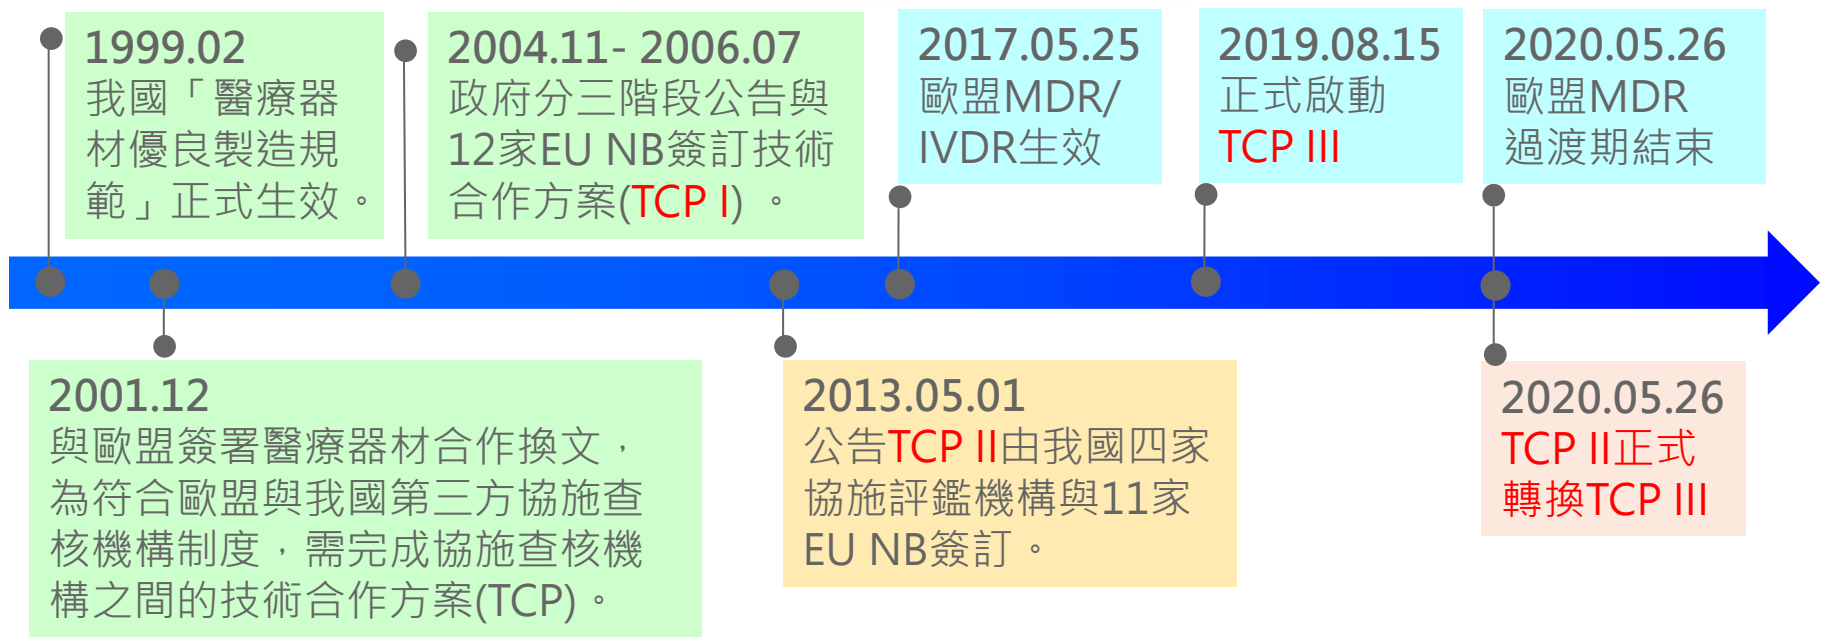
1999.02
我國「醫療器材優良製造規範」正式生效。

2004.11- 2006.07
政府分三階段公告與12家EU NB簽訂技術合作方案(TCP I) 。

2017.05.25
歐盟MDR/IVDR生效

2019.08.15
正式啟動TCP III

2020.05.26
歐盟MDR過渡期結束

2001.12
與歐盟簽署醫療器材合作換文，為符合歐盟與我國第三方協施查核機構制度，需完成協施查核機構之間的技術合作方案(TCP)。

2013.05.01
公告TCP II由我國四家協施評鑑機構與11家EU NB簽訂。

2020.05.26
TCP II正式轉換TCP III